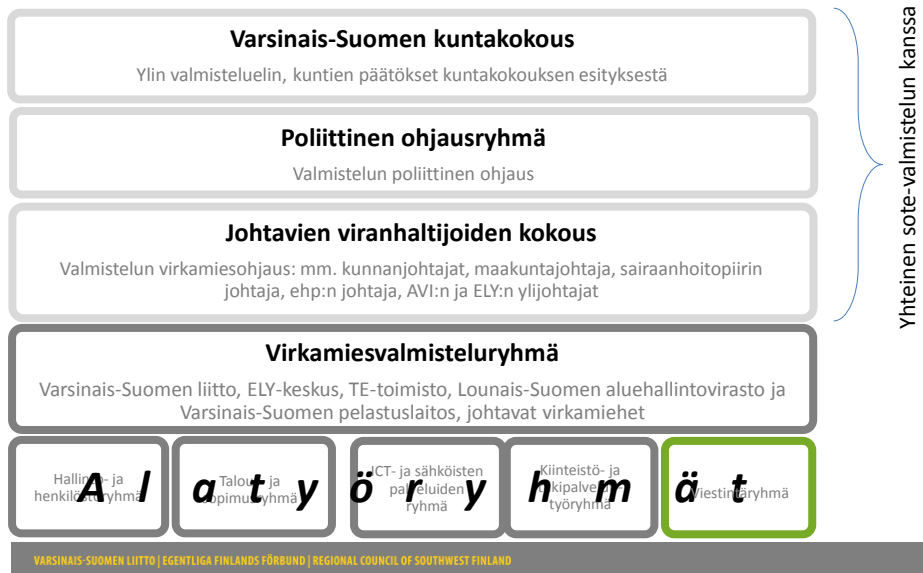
Varsinais-Suomen kuntakokous

Ylin valmisteluelin, kuntien päätökset kuntakokouksen esityksestä

Poliittinen ohjausryhmä

Valmistelun poliittinen ohjaus

Johtavien viranhaltijoiden kokous

Valmistelun virkamiesohjaus: mm. kunnanjohtajat, maakuntajohtaja, sairaanhoitopiirin johtaja, ehp:n johtaja, AVI:n ja ELY:n ylijohtajat

Yhteinen sote-valmistelun kanssa

Virkamiesvalmisteluryhmä

Varsinais-Suomen liitto, ELY-keskus, TE-toimisto, Lounais-Suomen aluehallintovirasto ja Varsinais-Suomen pelastuslaitos, johtavat virkamiehet

A l a t y ö r y h m ä t

Hallinto- ja henkilöstöryhmä

Talous- ja sopimusryhmä

ICT- ja sähköisten palveluiden ryhmä

Kiinteistö- ja tukipalvelu työryhmä

Viestintäryhmä

VARSINAIS-SUOMEN LIITTO | EGENTLIGA FINLANDS FÖRBUND | REGIONAL COUNCIL OF SOUTHWEST FINLAND